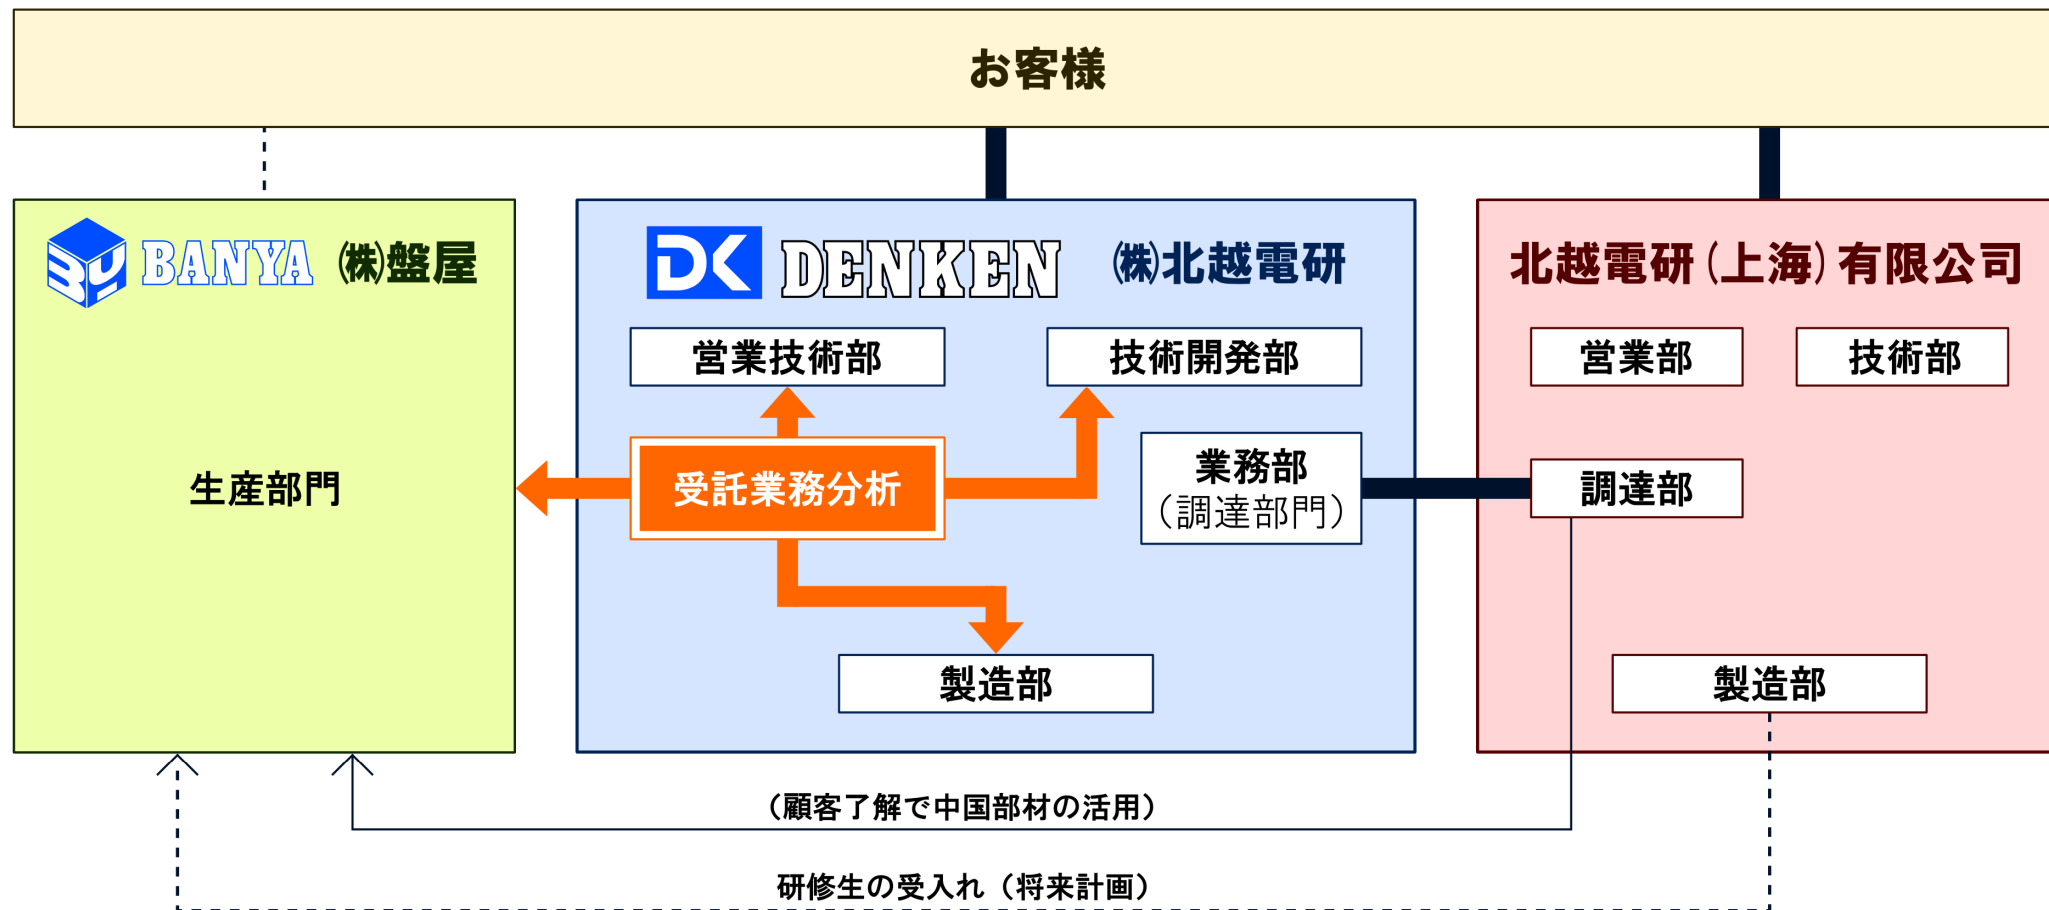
お客様

BANYA ㈱盤屋

生産部門

DK DENKEN ㈱北越電研

営業技術部

技術開発部

受託業務分析

業務部
（調達部門）

製造部

北越電研（上海）有限公司

営業部

技術部

調達部

製造部

（顧客了解で中国部材の活用）

研修生の受入れ（将来計画）